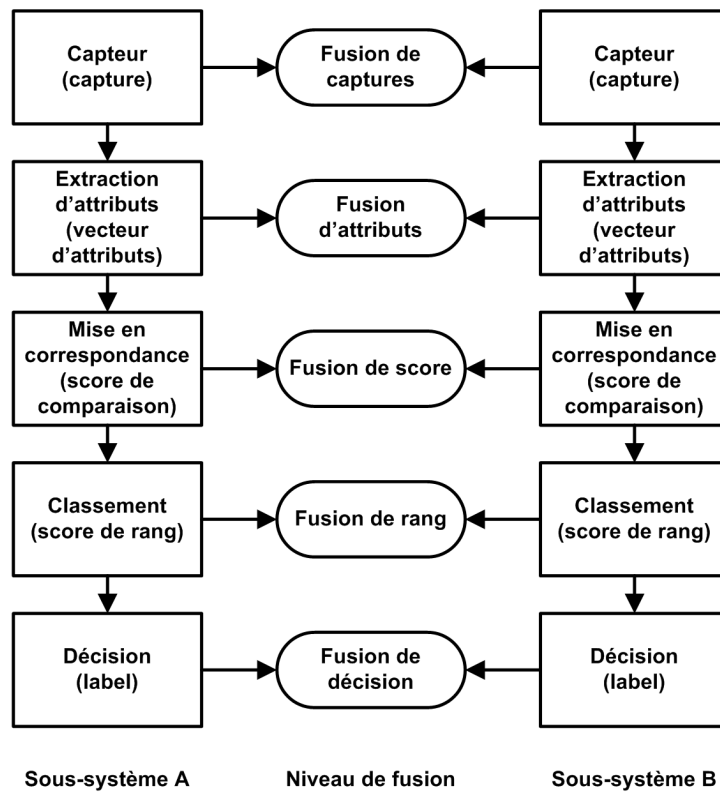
Capteur (capture)

Fusion de captures

Capteur (capture)

Extraction d'attributs (vecteur d'attributs)

Fusion d'attributs

Extraction d'attributs (vecteur d'attributs)

Mise en correspondance (score de comparaison)

Fusion de score

Mise en correspondance (score de comparaison)

Classement (score de rang)

Fusion de rang

Classement (score de rang)

Décision (label)

Fusion de décision

Décision (label)

Sous-système A

Niveau de fusion

Sous-système B